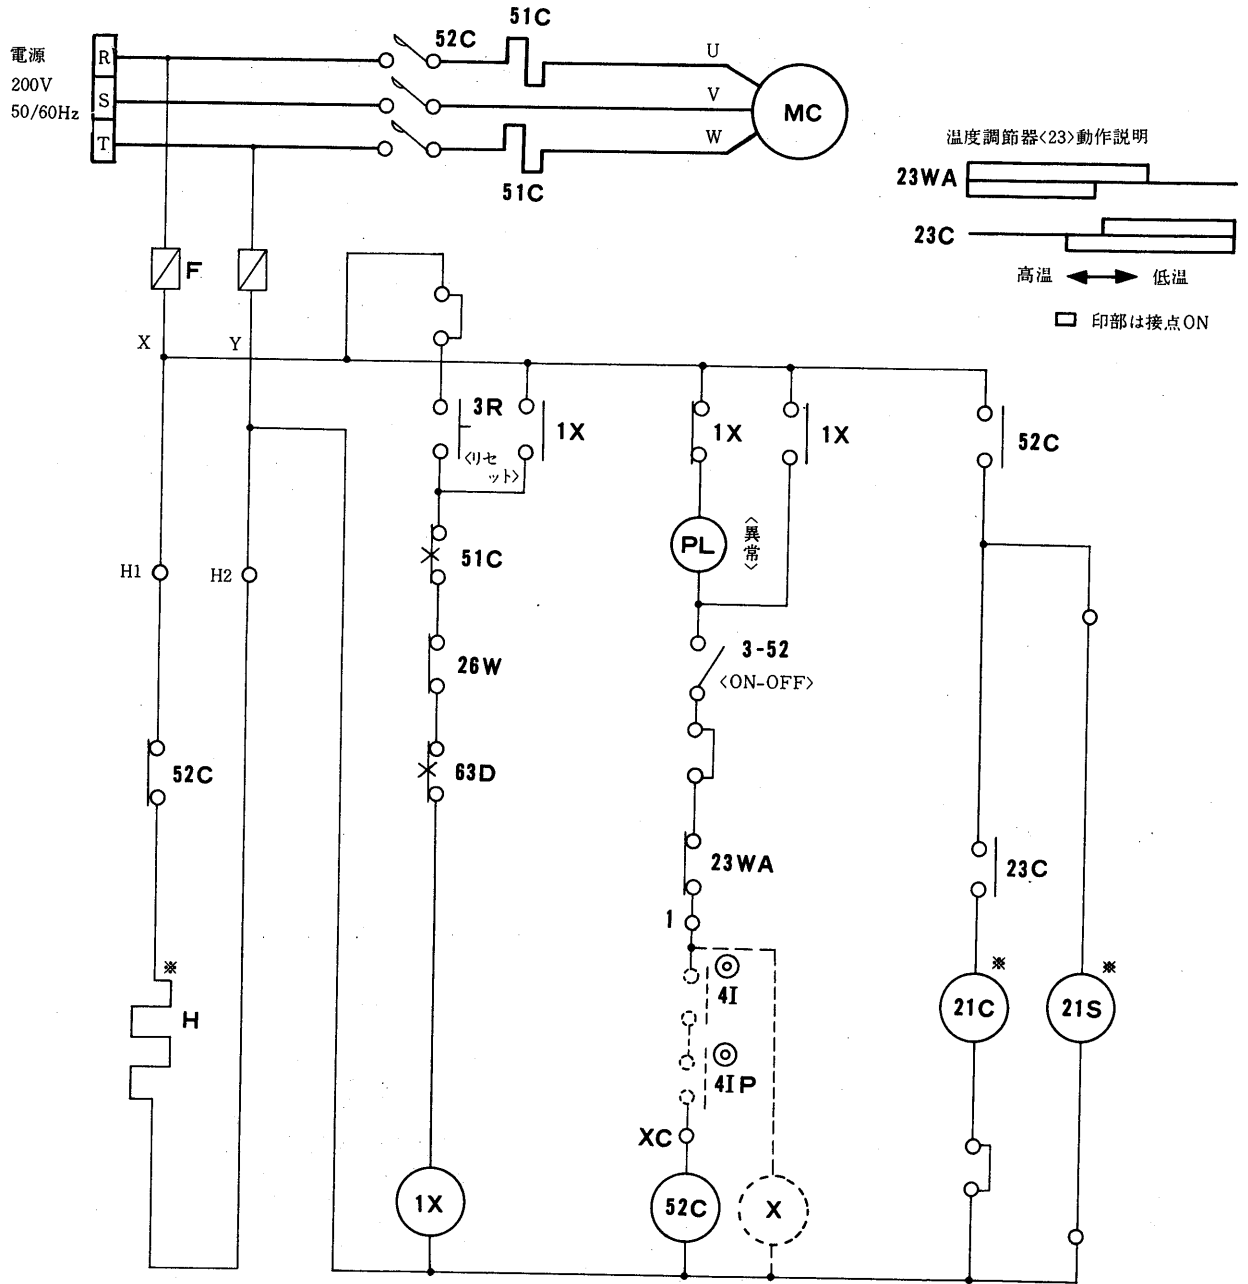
電源
200V
50/60Hz
R
S
T
52C
51C
U
V
W
MC
51C
温度調節器〈23〉動作説明
23WA
23C
高温 低温
印部は接点ON
F
X
Y
3R
〈リセット〉
1X
1X
1X
52C
51C
PL
〈異常〉
H1
H2
26W
3-52
〈ON-OFF〉
52C
63D
23WA
23C
1
※
H
4I
4IP
※
21C
※
21S
XC
1X
52C
X